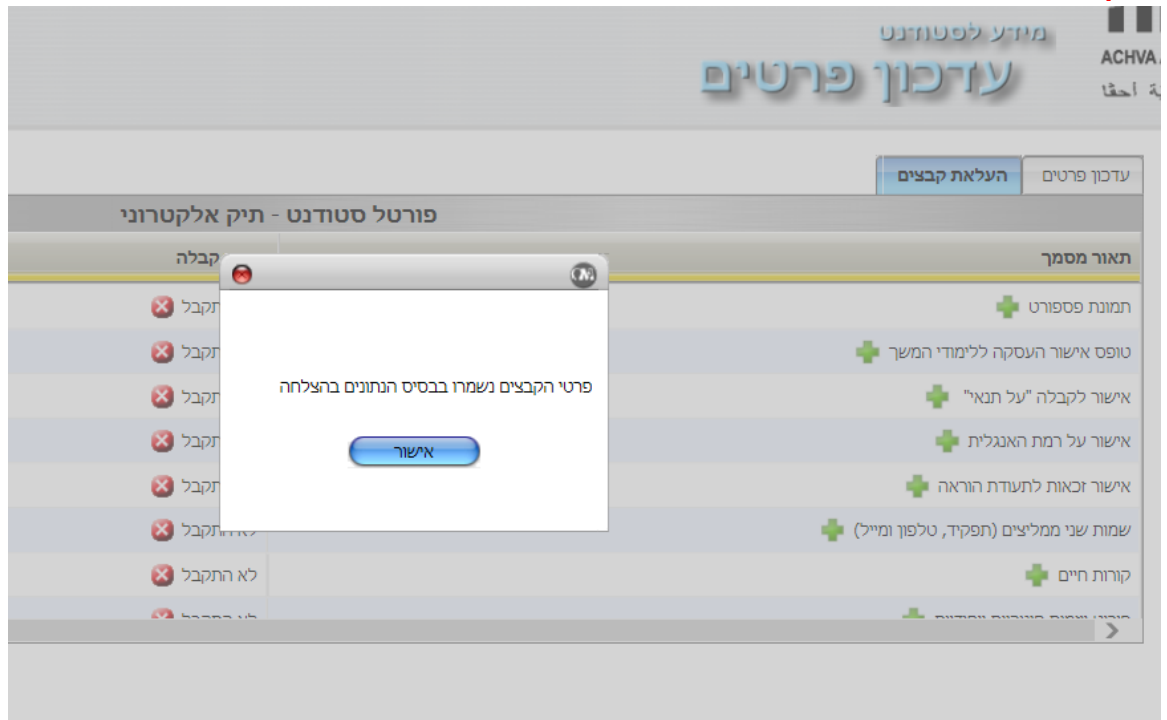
מידע לסטודנט
עדכון פרטים
ACHVA
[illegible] احفا

עדכון פרטים
העלאת קבצים

פורטל סטודנט - תיק אלקטרוני

תאור מסמך
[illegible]קבלה

תמונת פספורט
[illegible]תקבל

טופס אישור העסקה ללימודי המשך
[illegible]תקבל

אישור לקבלה "על תנאי"
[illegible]תקבל

אישור על רמת האנגלית
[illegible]תקבל

אישור זכאות לתעודת הוראה
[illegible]תקבל

שמות שני ממליצים (תפקיד, טלפון ומייל)
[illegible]תקבל

קורות חיים
לא התקבל

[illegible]
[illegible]

פרטי הקבצים נשמרו בבסיס הנתונים בהצלחה

אישור